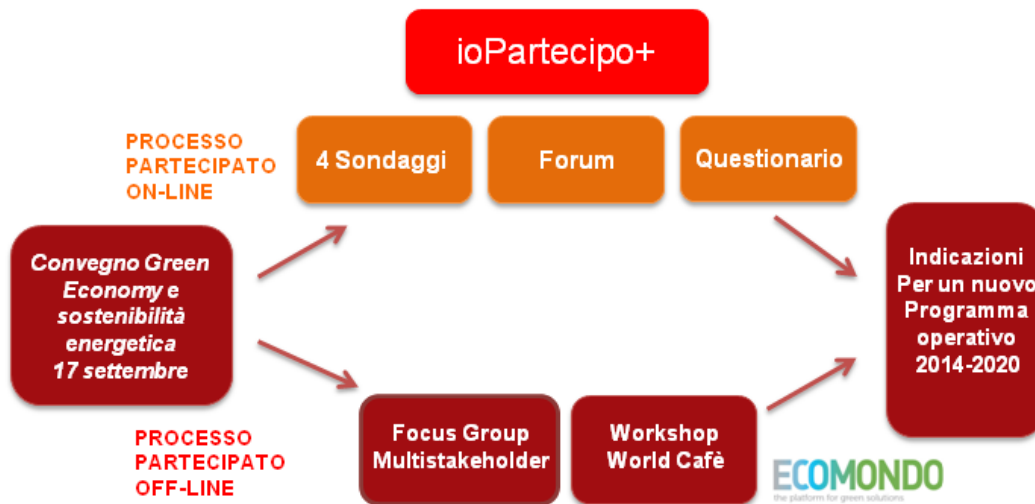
ioPartecipo+

PROCESSO PARTECIPATO ON-LINE

4 Sondaggi

Forum

Questionario

Convegno Green Economy e sostenibilità energetica 17 settembre

Indicazioni Per un nuovo Programma operativo 2014-2020

PROCESSO PARTECIPATO OFF-LINE

Focus Group Multistakeholder

Workshop World Cafè

ECOMONDO
the platform for green solutions